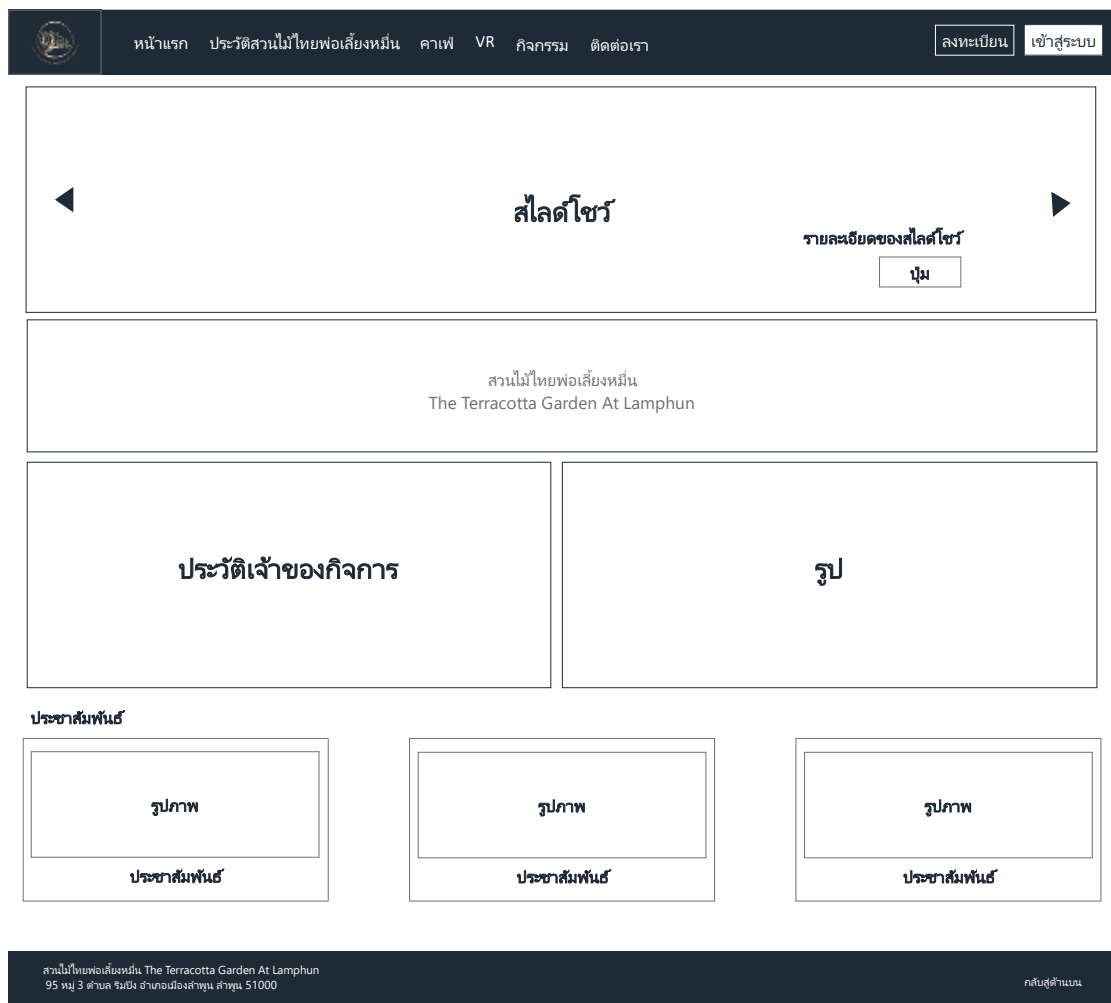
หน้าแรก ประวัติสวนไม้ไทยพ่อเลี้ยงหมื่น คาเฟ่ VR กิจกรรม ติดต่อเรา

ลงทะเบียน เข้าสู่ระบบ

◀

สไลด์โชว์

▶

รายละเอียดของสไลด์โชว์

ปุ่ม

สวนไม้ไทยพ่อเลี้ยงหมื่น
The Terracotta Garden At Lamphun

ประวัติเจ้าของกิจการ

รูป

ประชาสัมพันธ์

รูปภาพ

ประชาสัมพันธ์

รูปภาพ

ประชาสัมพันธ์

รูปภาพ

ประชาสัมพันธ์

สวนไม้ไทยพ่อเลี้ยงหมื่น The Terracotta Garden At Lamphun
95 หมู่ 3 ตำบล ริมปิง อำเภอเมืองลำพูน ลำพูน 51000

กลับสู่ด้านบน